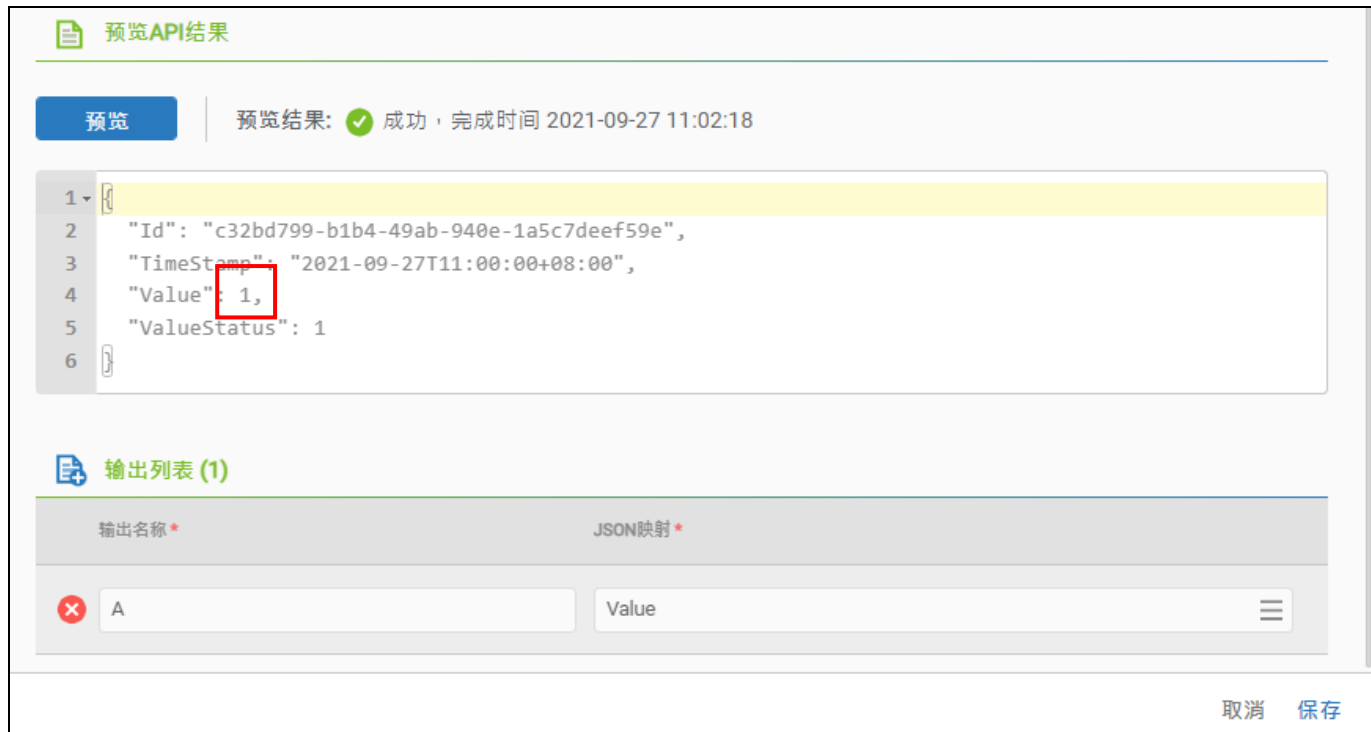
预览API结果

预览

预览结果: 成功，完成时间 2021-09-27 11:02:18

1 {
2 "Id": "c32bd799-b1b4-49ab-940e-1a5c7deef59e",
3 "TimeStamp": "2021-09-27T11:00:00+08:00",
4 "Value": 1,
5 "ValueStatus": 1
6 }

输出列表 (1)

| 输出名称* | JSON映射* |
|---|---|
| A | Value |

取消 保存